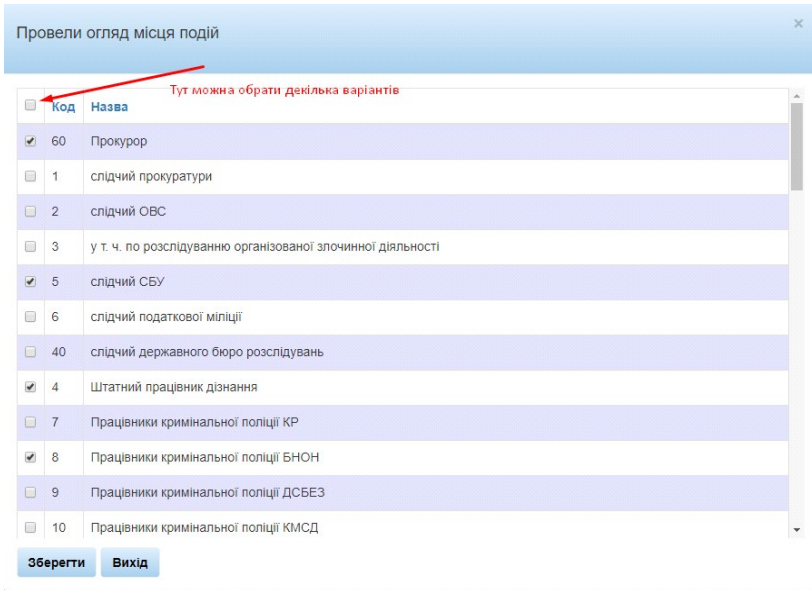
Провели огляд місця подій

×

Тут можна обрати декілька варіантів

| | Код | Назва |
|---|---|---|
| ☑ | 60 | Прокурор |
| ☐ | 1 | слідчий прокуратури |
| ☐ | 2 | слідчий ОВС |
| ☐ | 3 | у т. ч. по розслідуванню організованої злочинної діяльності |
| ☑ | 5 | слідчий СБУ |
| ☐ | 6 | слідчий податкової міліції |
| ☐ | 40 | слідчий державного бюро розслідувань |
| ☑ | 4 | Штатний працівник дізнання |
| ☐ | 7 | Працівники кримінальної поліції КР |
| ☑ | 8 | Працівники кримінальної поліції БНОН |
| ☐ | 9 | Працівники кримінальної поліції ДСБЕЗ |
| ☐ | 10 | Працівники кримінальної поліції КМСД |

Зберегти

Вихід